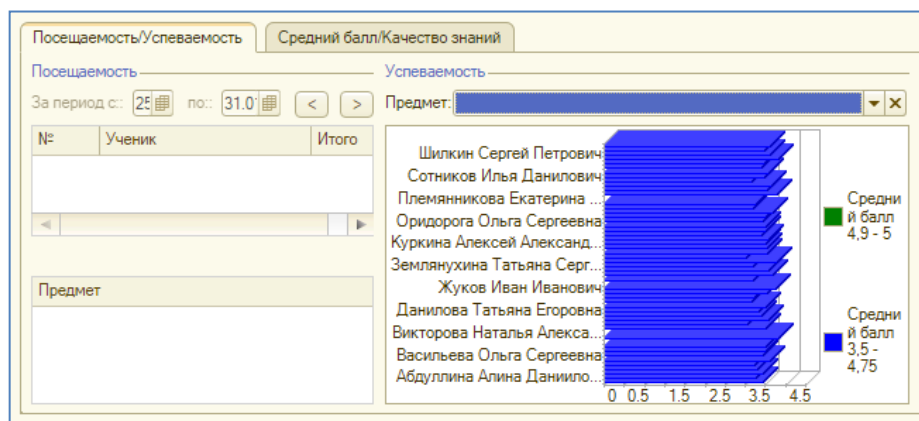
Посещаемость/Успеваемость | Средний балл/Качество знаний

Посещаемость

За период с:: 25 по:: 31.0 < >

| № | Ученик | Итого |
|---|---|---|

Предмет

Успеваемость

Предмет:

Шилкин Сергей Петрович
Сотников Илья Данилович
Племянникова Екатерина ...
Оридорога Ольга Сергеевна
Куркина Алексей Александ...
Землянухина Татьяна Серг...
Жуков Иван Иванович
Данилова Татьяна Егоровна
Викторова Наталья Алекса...
Васильева Ольга Сергеевна
Абдуллина Алина Даниило...

0 0.5 1.5 2.5 3.5 4.5

Средний балл 4,9 - 5

Средний балл 3,5 - 4,75